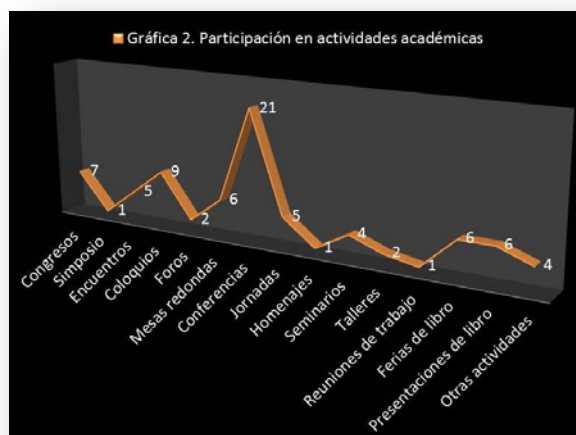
Gráfica 2. Participación en actividades académicas

7
1
5
9
2
6
21
5
1
4
2
1
6
6
4

Congresos
Simposio
Encuentros
Coloquios
Foros
Mesas redondas
Conferencias
Jornadas
Homenajes
Seminarios
Talleres
Reuniones de trabajo
Ferias de libro
Presentaciones de libro
Otras actividades